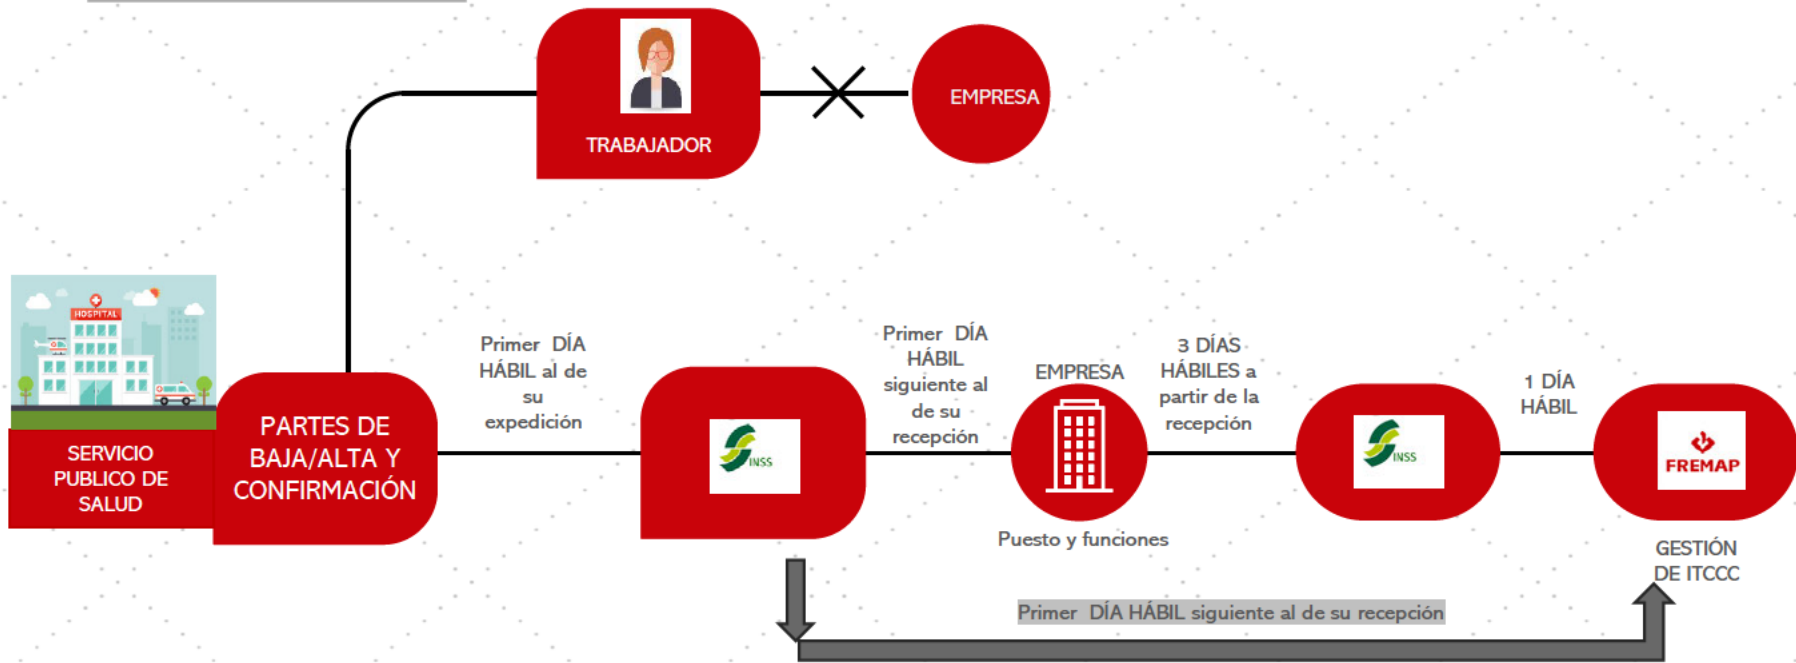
TRABAJADOR

EMPRESA

HOSPITAL

SERVICIO PUBLICO DE SALUD

PARTES DE BAJA/ALTA Y CONFIRMACIÓN

Primer DÍA HÁBIL al de su expedición

INSS

Primer DÍA HÁBIL siguiente al de su recepción

EMPRESA

Puesto y funciones

3 DÍAS HÁBILES a partir de la recepción

INSS

1 DÍA HÁBIL

FREMAP

GESTIÓN DE ITCCC

Primer DÍA HÁBIL siguiente al de su recepción